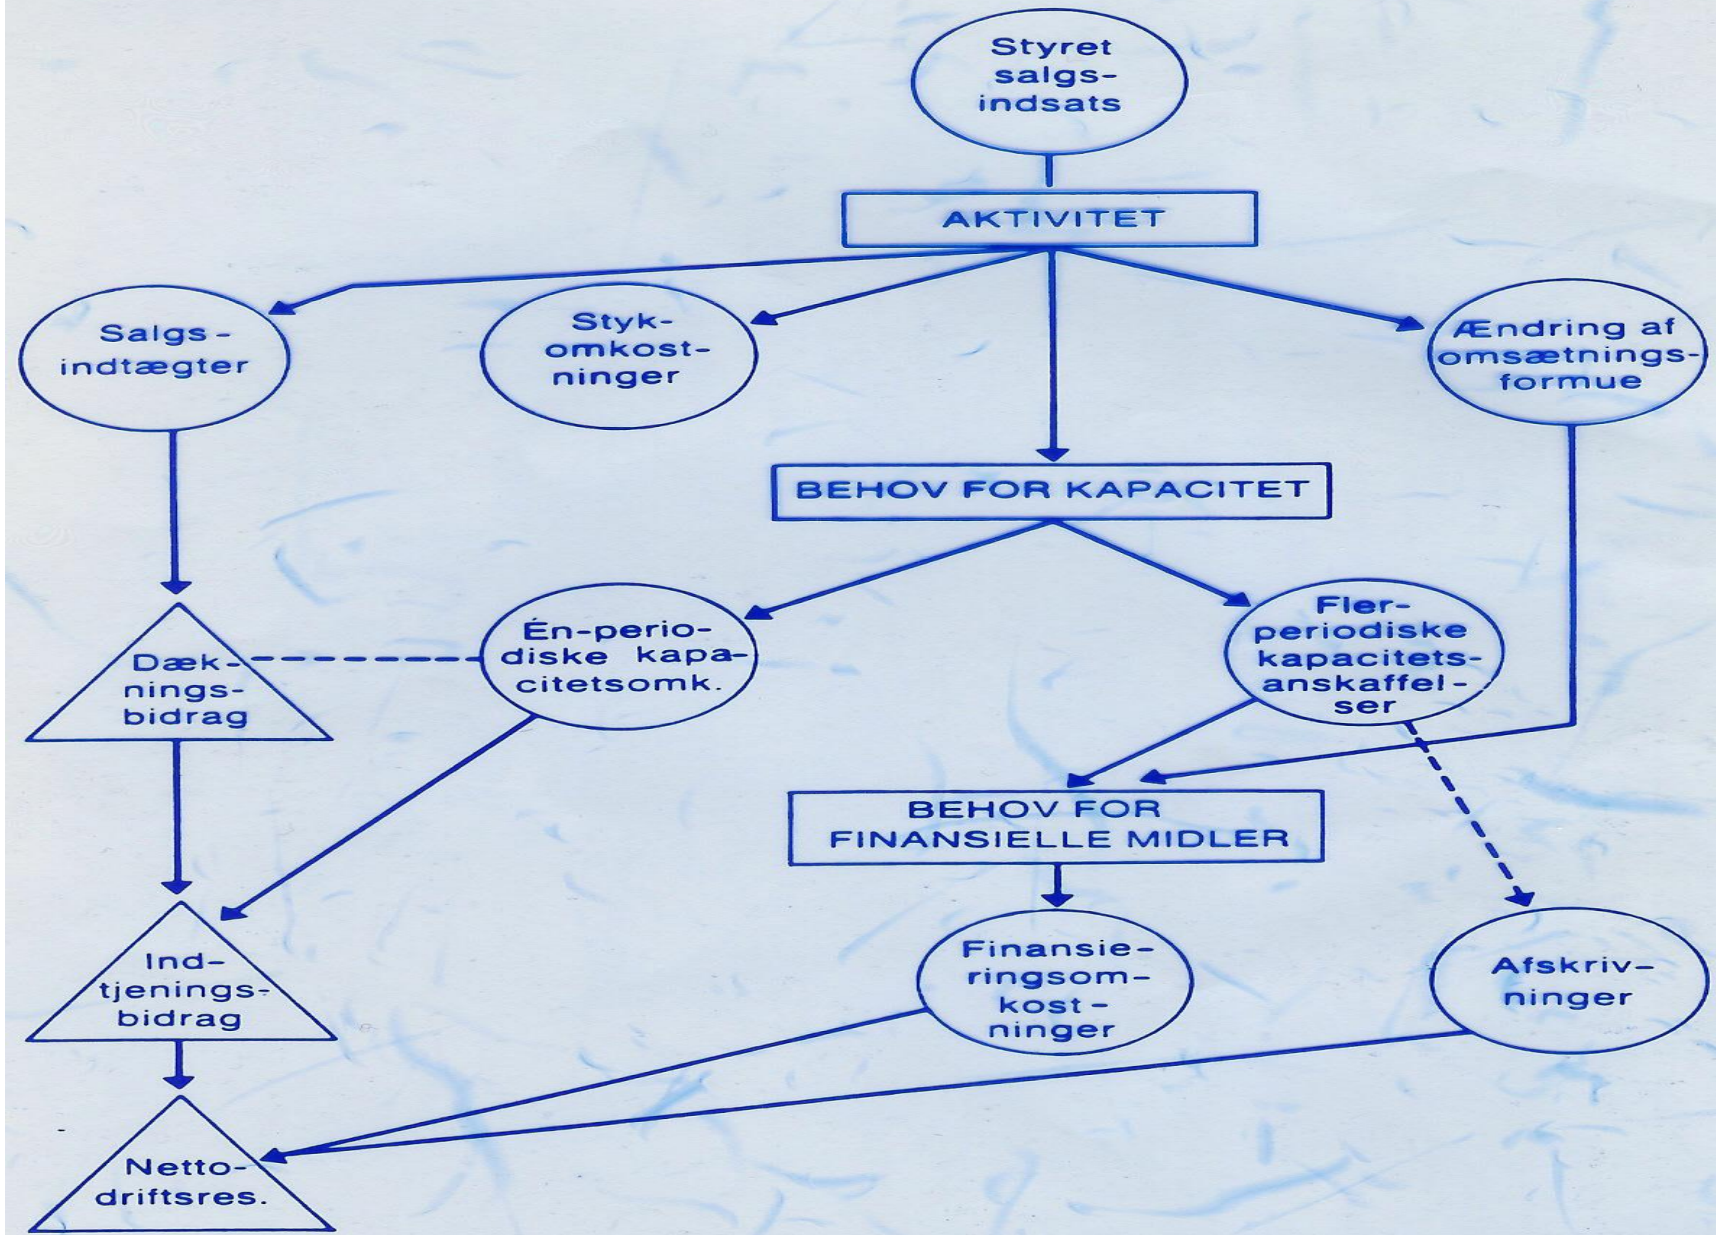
Styret salgsindsats

AKTIVITET

Salgsindtægter

Stykomkostninger

Ændring af omsætningsformue

BEHOV FOR KAPACITET

Dækningsbidrag

Én-periodiske kapacitetsomk.

Flerperiodiske kapacitetsanskaffelser

BEHOV FOR FINANSIELLE MIDLER

Indtjeningsbidrag

Finansieringsomkostninger

Afskrivninger

Nettodriftsres.